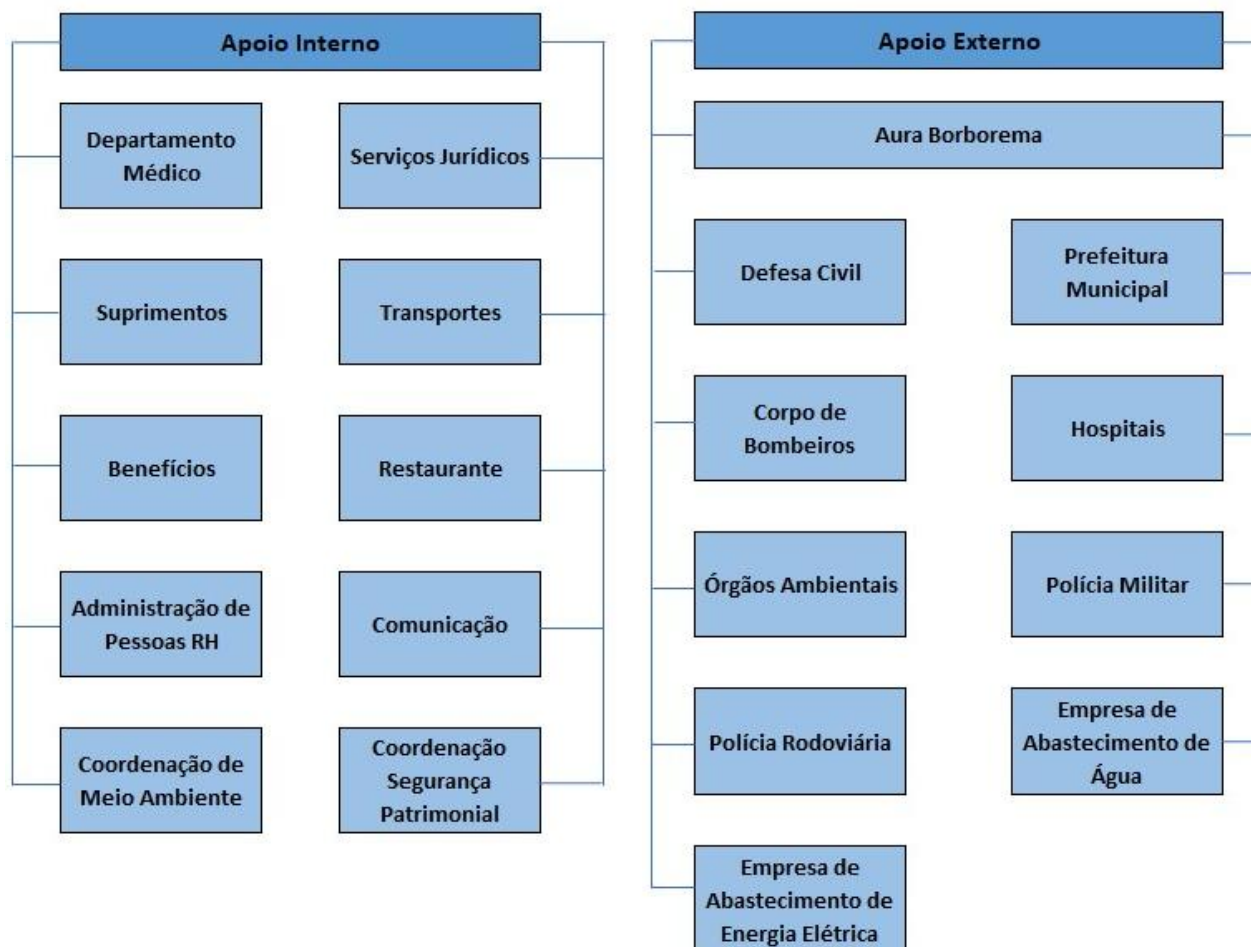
Apoio Interno

Departamento Médico

Serviços Jurídicos

Suprimentos

Transportes

Benefícios

Restaurante

Administração de Pessoas RH

Comunicação

Coordenação de Meio Ambiente

Coordenação Segurança Patrimonial

Apoio Externo

Aura Borborema

Defesa Civil

Prefeitura Municipal

Corpo de Bombeiros

Hospitais

Órgãos Ambientais

Polícia Militar

Polícia Rodoviária

Empresa de Abastecimento de Água

Empresa de Abastecimento de Energia Elétrica